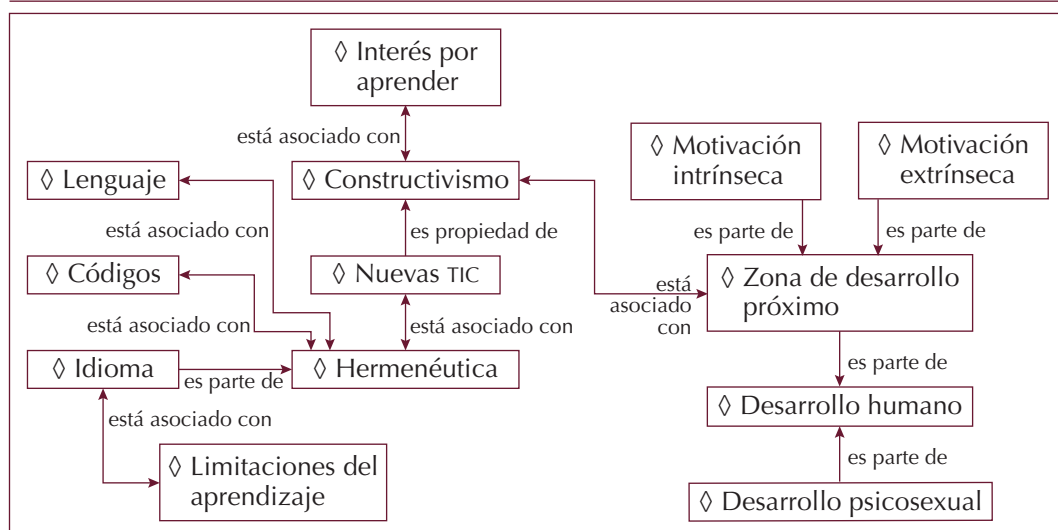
◊ Interés por aprender

está asociado con

◊ Lenguaje

◊ Constructivismo

◊ Motivación intrínseca

◊ Motivación extrínseca

está asociado con

es propiedad de

es parte de

es parte de

◊ Códigos

◊ Nuevas TIC

está asociado con

◊ Zona de desarrollo próximo

está asociado con

está asociado con

◊ Idioma

es parte de

◊ Hermenéutica

es parte de

está asociado con

◊ Desarrollo humano

es parte de

◊ Limitaciones del aprendizaje

◊ Desarrollo psicosexual